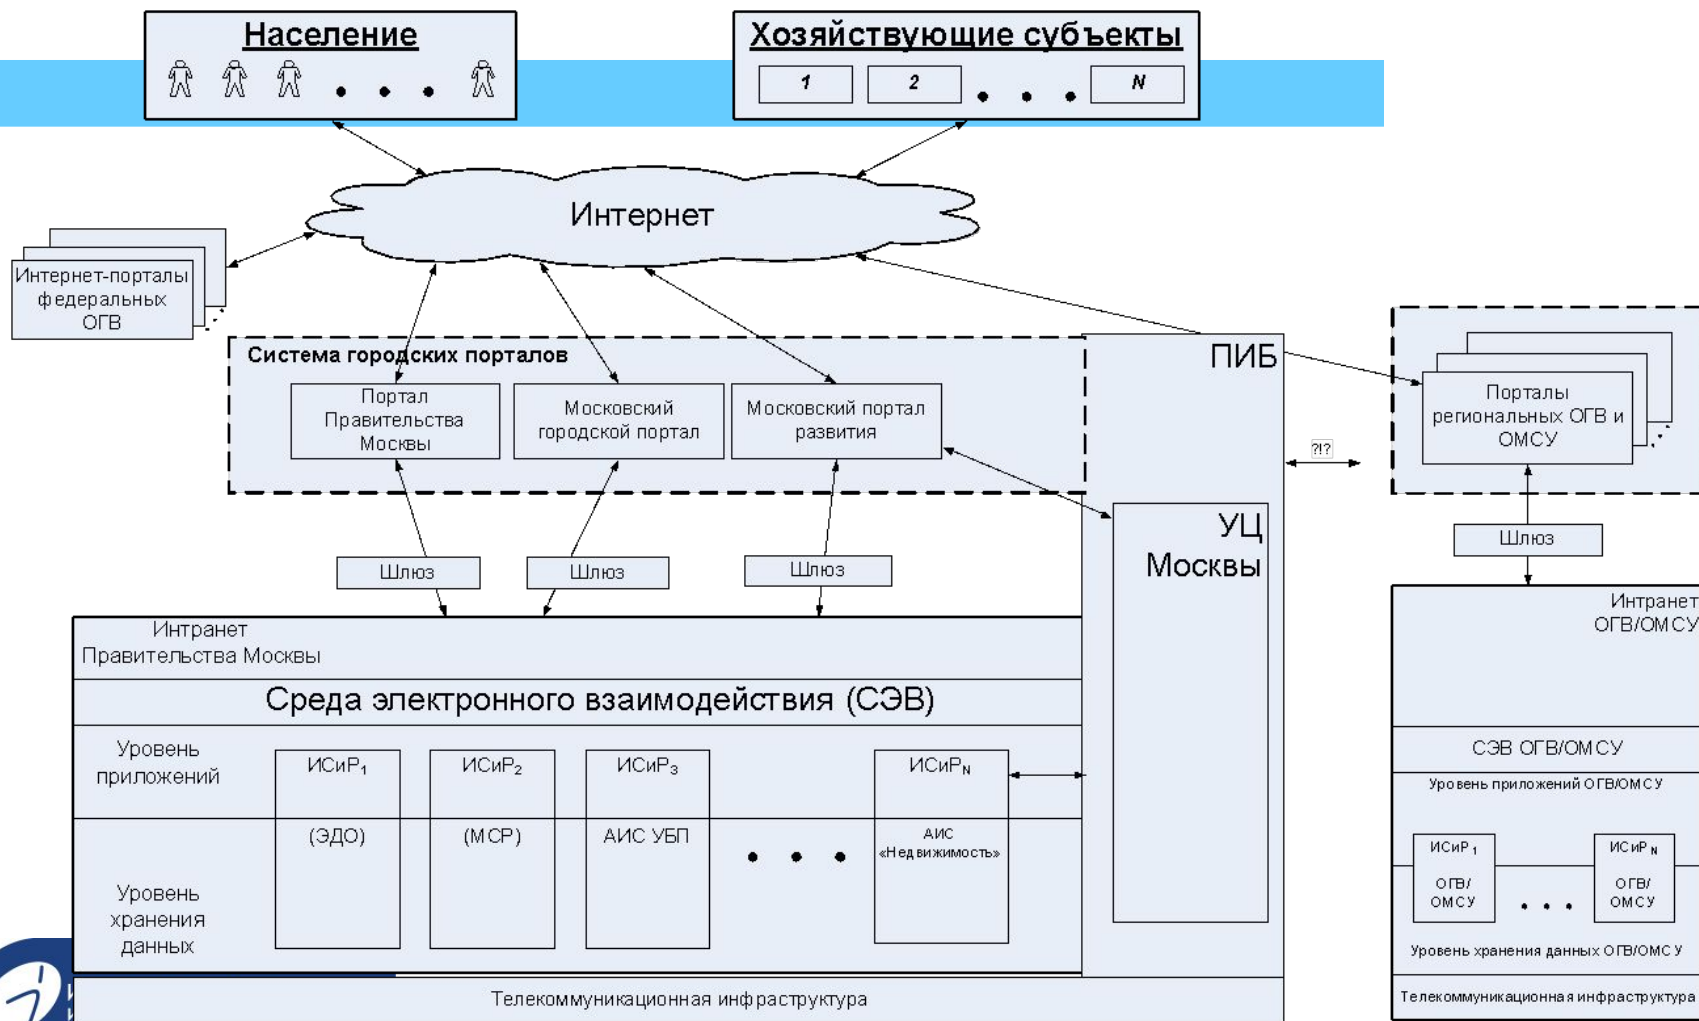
Население

Хозяйствующие субъекты

1

2

N

Интернет

Интернет-порталы федеральных ОГВ

Система городских порталов

Портал Правительства Москвы

Московский городской портал

Московский портал развития

ПИБ

?!?

Порталы региональных ОГВ и ОМСУ

УЦ Москвы

Шлюз

Шлюз

Шлюз

Шлюз

Интранет Правительства Москвы

Интранет ОГВ/ОМСУ

Среда электронного взаимодействия (СЭВ)

СЭВ ОГВ/ОМСУ

Уровень приложений ОГВ/ОМСУ

Уровень приложений

ИСиР$_1$

ИСиР$_2$

ИСиР$_3$

ИСиР$_N$

(ЭДО)

(МСР)

АИС УБП

АИС «Недвижимость»

Уровень хранения данных

ИСиР$_1$ ОГВ/ОМСУ

ИСиР$_N$ ОГВ/ОМСУ

Уровень хранения данных ОГВ/ОМСУ

Телекоммуникационная инфраструктура

Телекоммуникационная инфраструктура